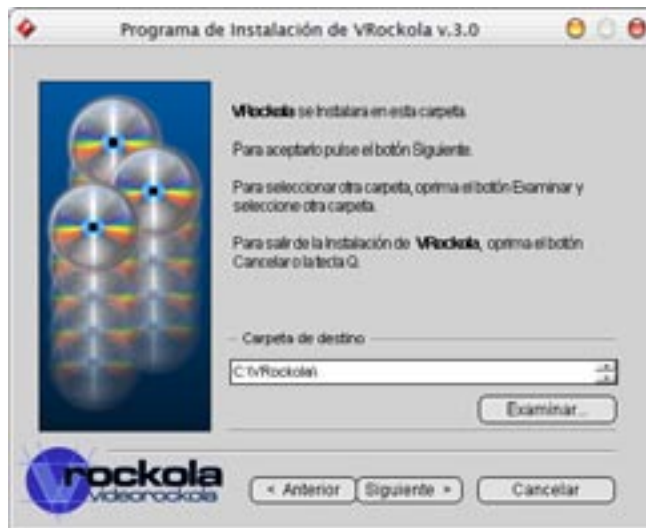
Programa de Instalación de VRockola v.3.0

VRockola se Instalara en esta carpeta.

Para aceptarlo pulse el botón Siguiente.

Para seleccionar otra carpeta, oprima el botón Examinar y seleccione otra carpeta.

Para salir de la Instalación de VRockola, oprima el botón Cancelar o la tecla Q.

Carpeta de destino

C:\VRockola\

Examinar...

rockola
videorockola

< Anterior

Siguiente >

Cancelar